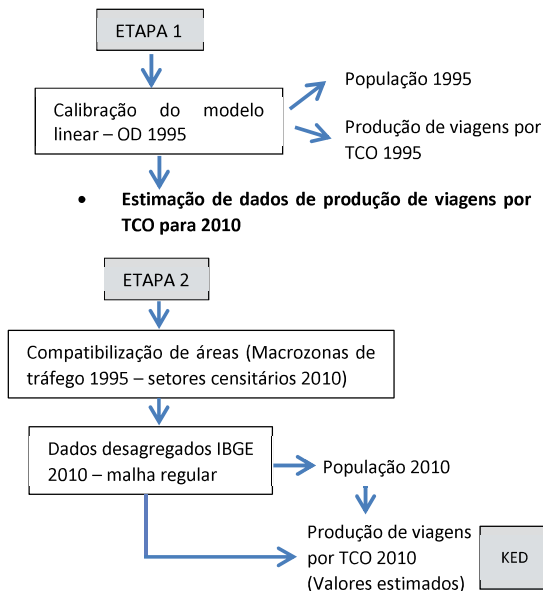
ETAPA 1

Calibração do modelo linear – OD 1995

População 1995

Produção de viagens por TCO 1995

• **Estimação de dados de produção de viagens por TCO para 2010**

ETAPA 2

Compatibilização de áreas (Macrozonas de tráfego 1995 – setores censitários 2010)

Dados desagregados IBGE 2010 – malha regular

População 2010

Produção de viagens por TCO 2010 (Valores estimados)

KED